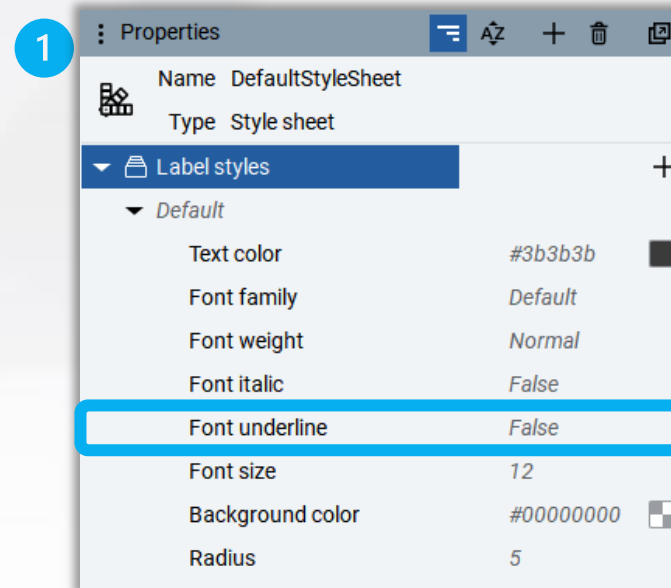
1

Properties

Name DefaultStyleSheet
Type Style sheet

Label styles
Default

| | |
|---|---|
| Text color | #3b3b3b |
| Font family | Default |
| Font weight | Normal |
| Font italic | False |
| Font underline | False |
| Font size | 12 |
| Background color | #00000000 |
| Radius | 5 |